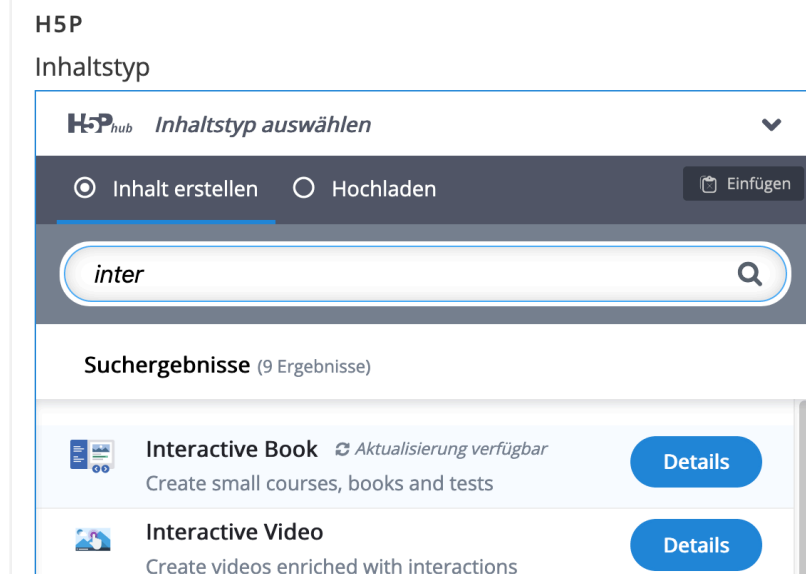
H5P

Inhaltstyp

H5P hub Inhaltstyp auswählen

Inhalt erstellen Hochladen

Einfügen

inter

Suchergebnisse (9 Ergebnisse)

Interactive Book Aktualisierung verfügbar
Create small courses, books and tests
Details

Interactive Video
Create videos enriched with interactions
Details